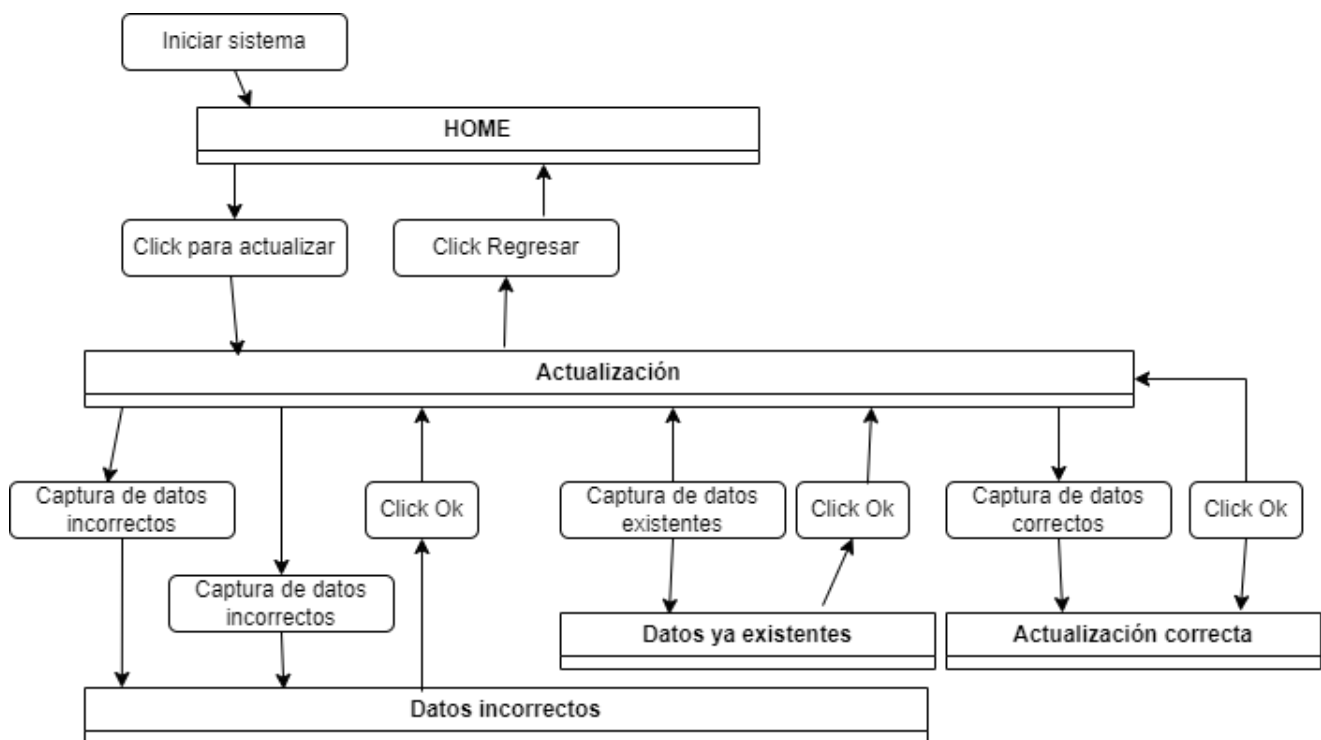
Iniciar sistema

HOME

Click para actualizar

Click Regresar

Actualización

Captura de datos incorrectos

Captura de datos incorrectos

Click Ok

Captura de datos existentes

Click Ok

Captura de datos correctos

Click Ok

Datos ya existentes

Actualización correcta

Datos incorrectos